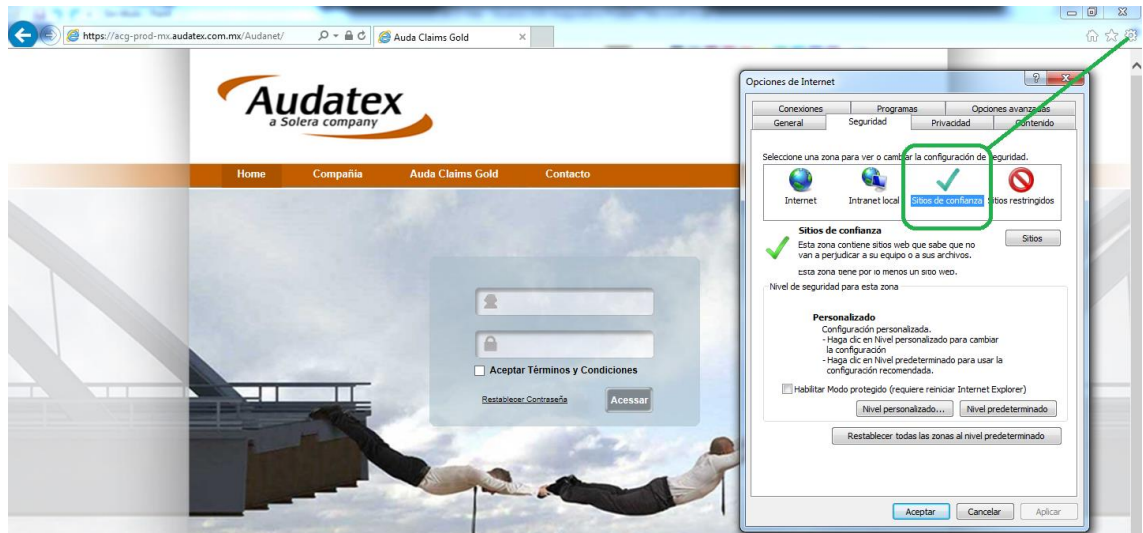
https://acg-prod-mx.audatex.com.mx/Audanet/

Auda Claims Gold

Audatex
a Solera company

Home Compañia Auda Claims Gold Contacto

Aceptar Términos y Condiciones

Restablecer Contraseña

Acessar

Opciones de Internet

Conexiones Programas Opciones avanzadas
General Seguridad Privacidad Contenido

Seleccione una zona para ver o cambiar la configuración de seguridad.

Internet Intranet local Sitios de confianza Sitios restringidos

Sitios de confianza
Esta zona contiene sitios web que sabe que no van a perjudicar a su equipo o a sus archivos.
Esta zona tiene por lo menos un sitio web.

Sitios

Nivel de seguridad para esta zona

Personalizado
Configuración personalizada.
- Haga clic en Nivel personalizado para cambiar la configuración
- Haga clic en Nivel predeterminado para usar la configuración recomendada.

Habilitar Modo protegido (requiere reiniciar Internet Explorer)

Nivel personalizado... Nivel predeterminado

Restablecer todas las zonas al nivel predeterminado

Aceptar Cancelar Aplicar